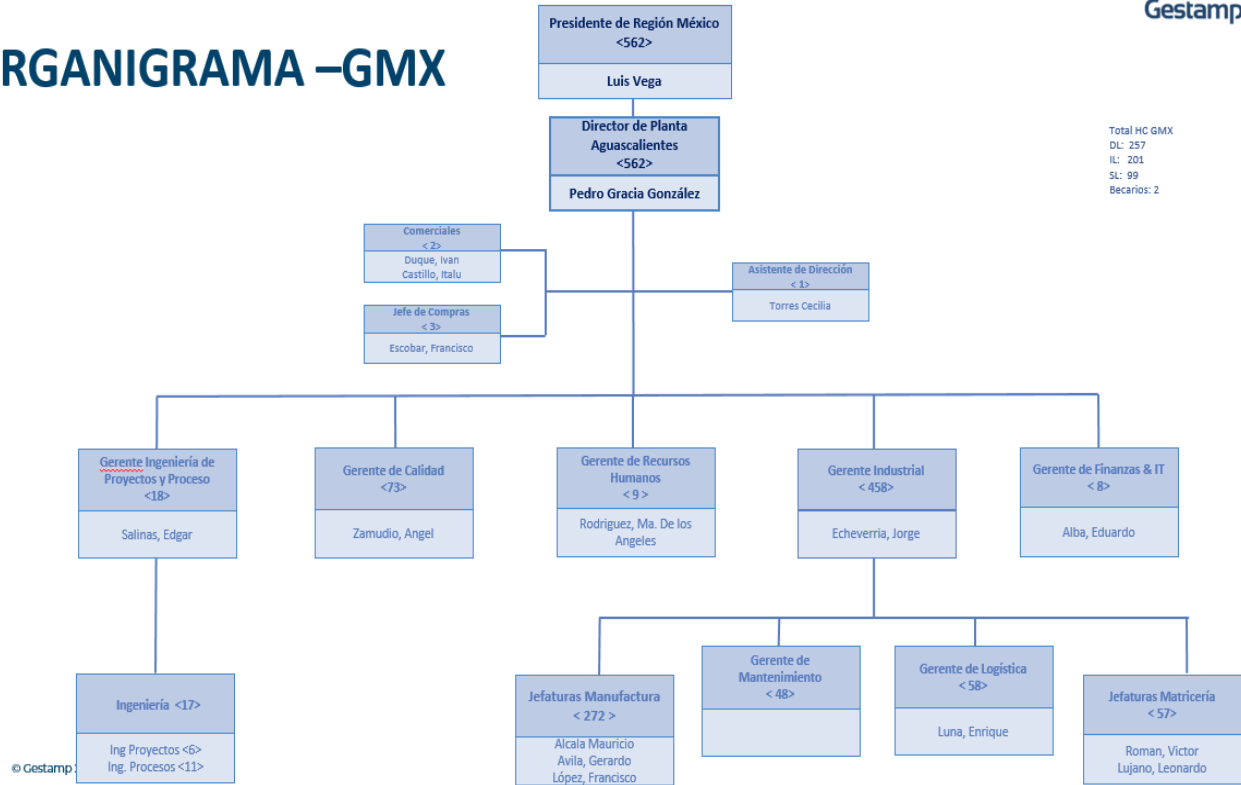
RGANIGRAMA –GMX

Gestamp

Presidente de Región México
<562>

Luis Vega

Director de Planta Aguascalientes
<562>

Pedro Gracia González

Total HC GMX
DL: 257
IL: 201
SL: 99
Becarios: 2

Comerciales
< 2>
Duque, Ivan
Castillo, Italu

Jefe de Compras
< 3>
Escobar, Francisco

Asistente de Dirección
< 1>
Torres Cecilia

Gerente Ingeniería de Proyectos y Proceso
<18>
Salinas, Edgar

Gerente de Calidad
<73>
Zamudio, Angel

Gerente de Recursos Humanos
< 9 >
Rodriguez, Ma. De los Angeles

Gerente Industrial
< 458>
Echeverria, Jorge

Gerente de Finanzas & IT
< 8>
Alba, Eduardo

Ingeniería <17>
Ing Proyectos <6>
Ing. Procesos <11>

Jefaturas Manufactura
< 272 >
Alcala Mauricio
Avila, Gerardo
López, Francisco

Gerente de Mantenimiento
< 48>

Gerente de Logística
< 58>
Luna, Enrique

Jefaturas Matricería
< 57>
Roman, Victor
Lujano, Leonardo

© Gestamp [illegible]